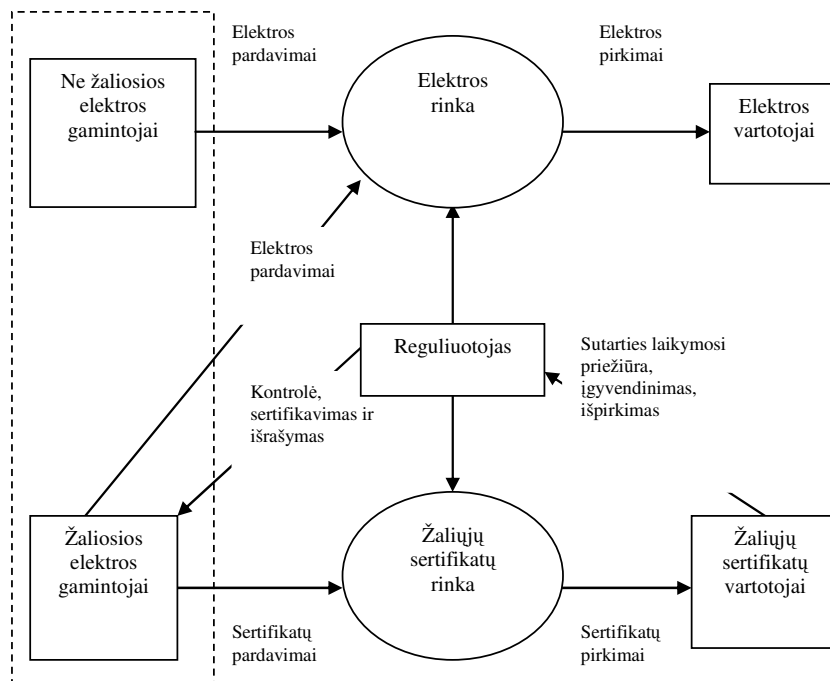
Elektros pardavimai

Elektros pirkimai

Ne žaliosios elektros gamintojai

Elektros rinka

Elektros vartotojai

Elektros pardavimai

Reguliuotojas

Sutarties laikymosi priežiūra, įgyvendinimas, išpirkimas

Kontrolė, sertifikavimas ir išrašymas

Žaliosios elektros gamintojai

Žaliųjų sertifikatų rinka

Žaliųjų sertifikatų vartotojai

Sertifikatų pardavimai

Sertifikatų pirkimai